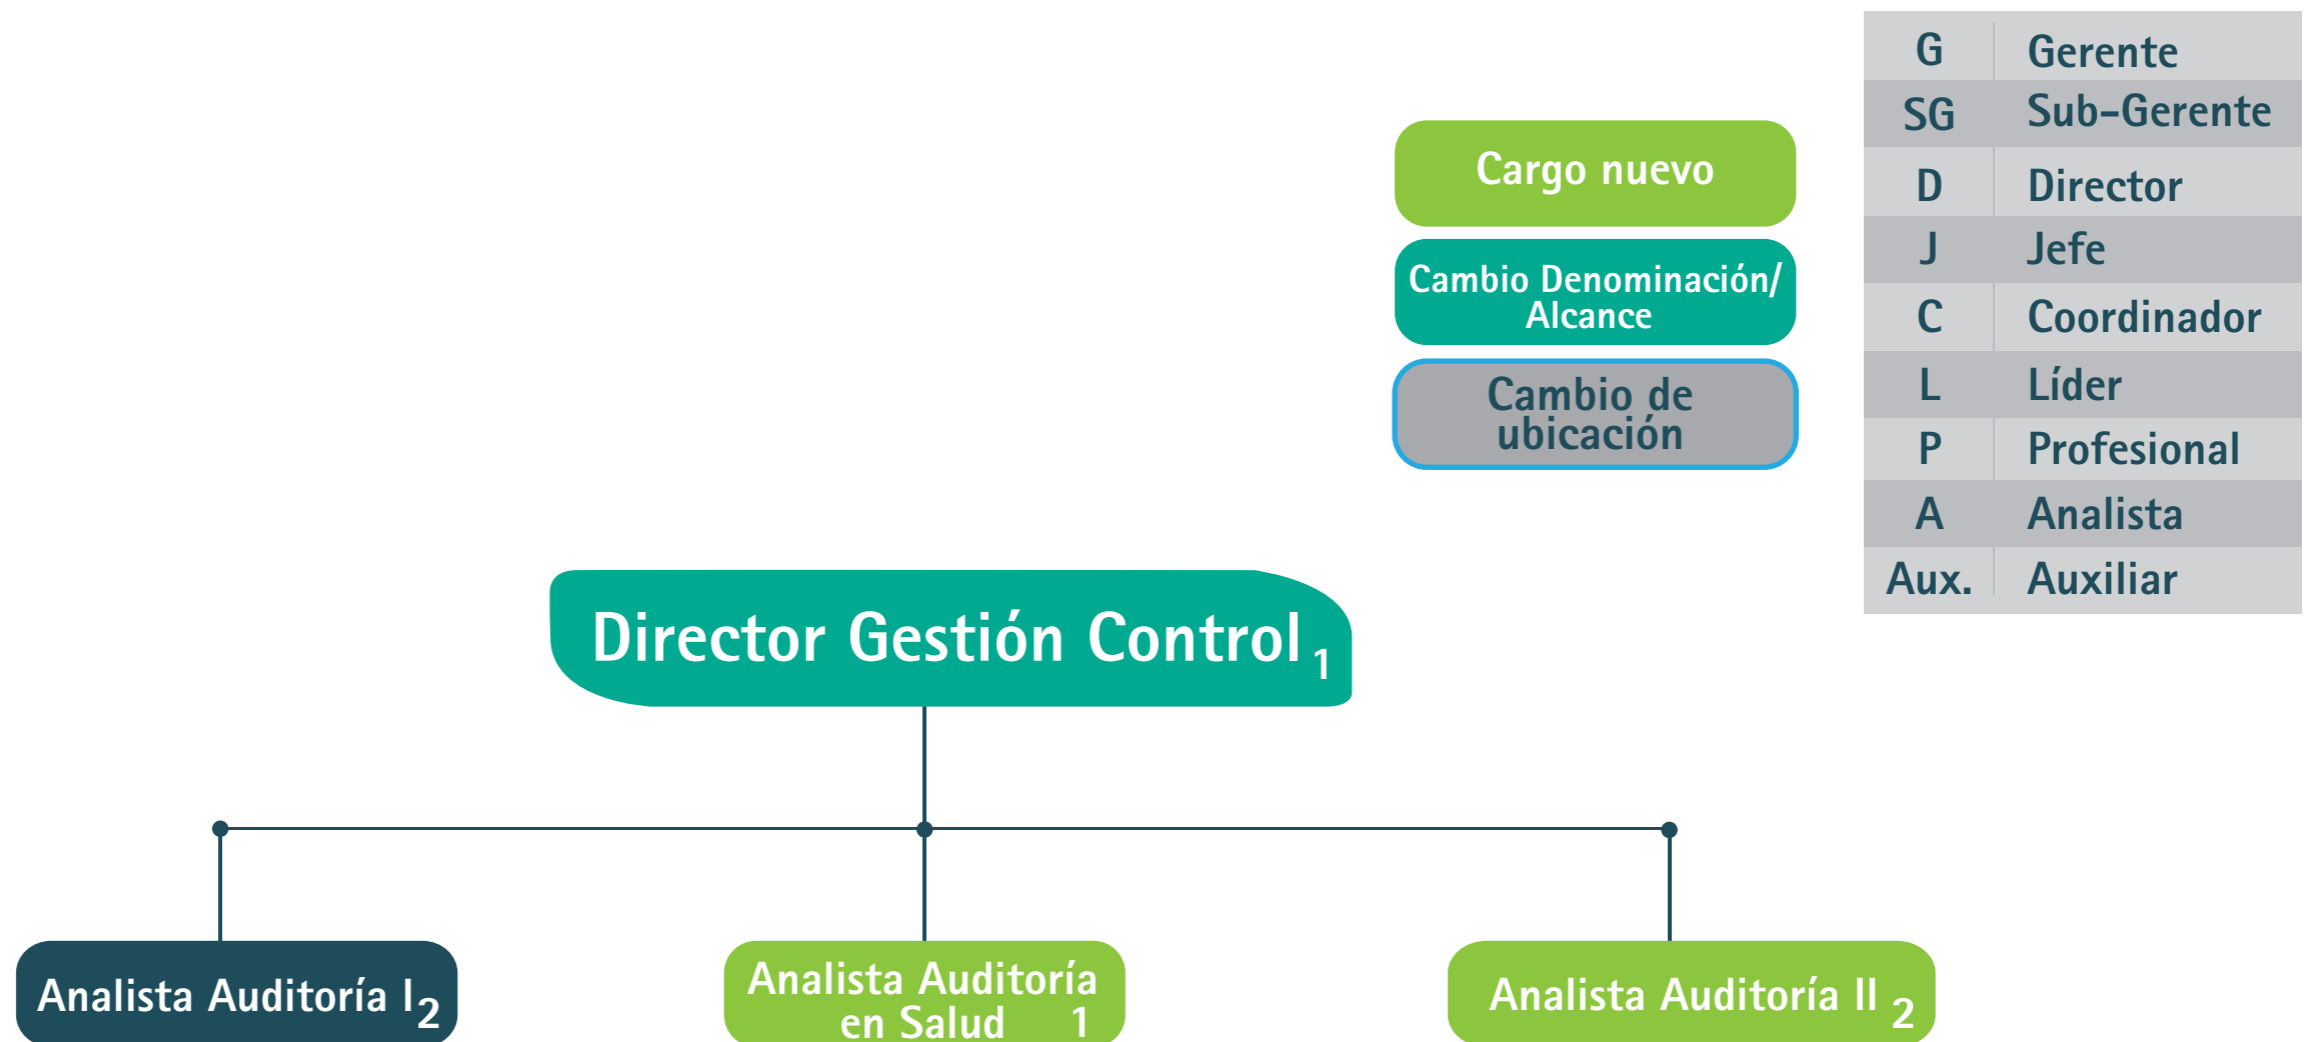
Cargo nuevo

Cambio Denominación/ Alcance

Cambio de ubicación

| G | Gerente |
|---|---|
| SG | Sub-Gerente |
| D | Director |
| J | Jefe |
| C | Coordinador |
| L | Líder |
| P | Profesional |
| A | Analista |
| Aux. | Auxiliar |

Director Gestión Control $_1$

Analista Auditoría I$_2$

Analista Auditoría en Salud 1

Analista Auditoría II $_2$